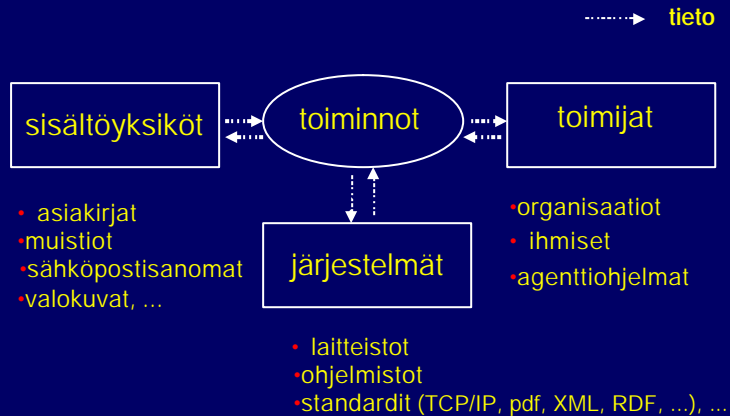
tieto

sisältöyksiköt

toiminnot

toimijat

järjestelmät

• asiakirjat
• muistiot
• sähköpostisanomat
• valokuvat, ...

• organisaatiot
• ihmiset
• agenttiohjelmat

• laitteistot
• ohjelmistot
• standardit (TCP/IP, pdf, XML, RDF, ...), ...